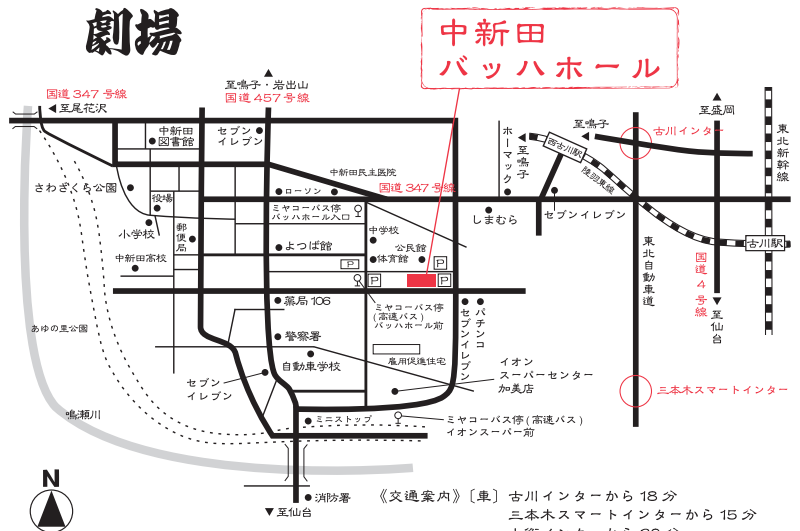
劇場

中新田
バッハホール

国道 347 号線
至尾花沢

至鳴子・岩出山
国道 457 号線

至盛岡

中新田
図書館

セブン
イレブン

至鳴子

古川インター

東北新幹線

ホーマック

至鳴子

西古川駅

陸羽東線

中新田民主医院

さわさくら公園

ローソン

国道 347 号線

役場

ミヤコーバス停
バッハホール入口

しまむら

セブンイレブン

古川駅

小学校

郵便局

よつば館

中学校

公民館

東北自動車道

国道4号線

中新田高校

体育館

P

P

P

薬局 106

ミヤコーバス停
(高速バス)
バッハホール前

パチンコ

セブンイレブン

至仙台

あゆの里公園

警察署

雇用促進住宅

自動車学校

イオン
スーパーセンター
加美店

セブン
イレブン

三本木スマートインター

鳴瀬川

ミニストップ

ミヤコーバス停(高速バス)
イオンスーパー前

N

消防署

至仙台

《交通案内》〔車〕古川インターから 18 分
三本木スマートインターから 15 分
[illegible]